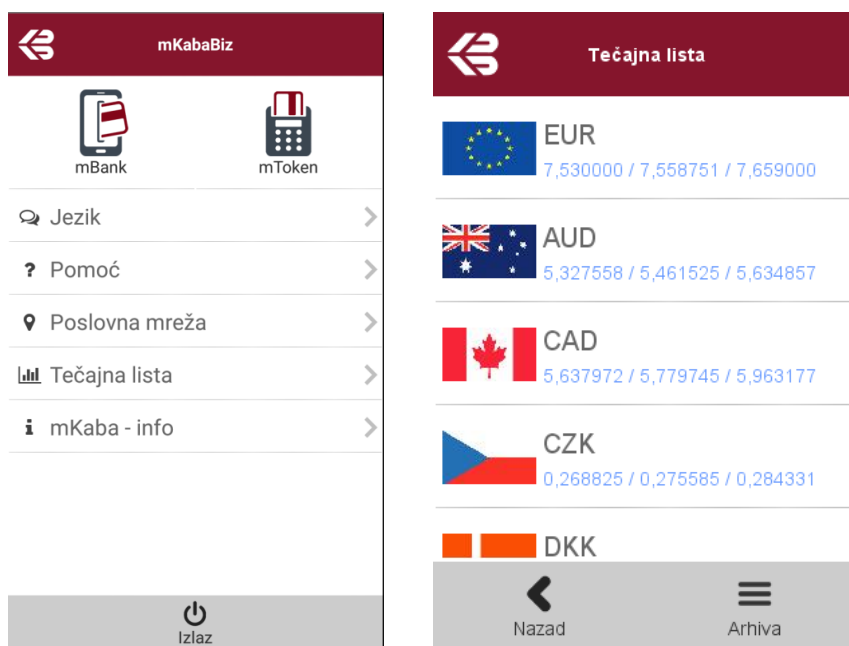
mKabaBiz

mBank

mToken

Jezik

Pomoć

Poslovna mreža

Tečajna lista

mKaba - info

Izlaz

Tečajna lista

EUR
7,530000 / 7,558751 / 7,659000

AUD
5,327558 / 5,461525 / 5,634857

CAD
5,637972 / 5,779745 / 5,963177

CZK
0,268825 / 0,275585 / 0,284331

DKK

Nazad

Arhiva